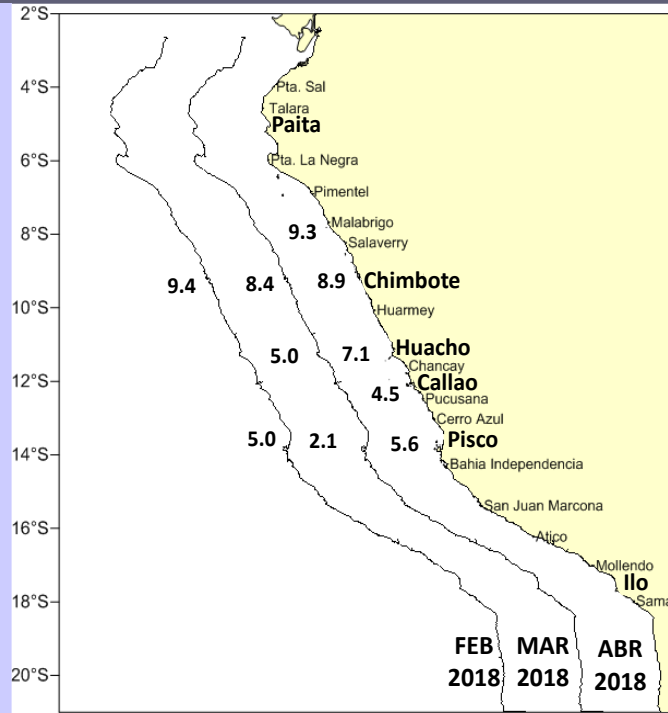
2°S
4°S
6°S
8°S
10°S
12°S
14°S
16°S
18°S
20°S

Pta. Sal
Talara
Paita
Pta. La Negra
Pimentel
Malabrigo
Salaverry
Chimbote
Huarmey
Huacho
Chancay
Callao
Pucusana
Cerro Azul
Pisco
Bahia Independencia
San Juan Marcona
Atico
Mollendo
Ilo
Sama

9.3
9.4
8.4
8.9
5.0
7.1
4.5
5.0
2.1
5.6

FEB 2018
MAR 2018
ABR 2018